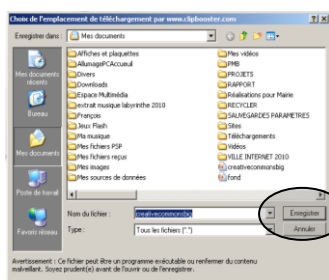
Choix de l'emplacement de téléchargement par www.clipbouster.com

Enregistrer dans : Mes documents

Mes documents récents
Bureau
Mes documents
Poste de travail
Favoris réseau

Affiches et plaquettes
AllumageFCAccueil
Divers
Downloads
Espace Multimédia
extrait musique labyrinthe 2010
François
Jeux Flash
Ma musique
Mes fichiers PSP
Mes fichiers reçus
Mes images
Mes sources de données
Mes vidéos
PMB
PROJETS
RAPPORT
Réalisations pour Marie
RECYCLER
SAUVEGARDES PARAMETRES
Sites
Téléchargements
Vidéos
VILLE INTERNET 2010
creativecommonsbig
fond

Nom du fichier : creativecommonsbig
Type : Tous les fichiers (*.*)

Enregistrer
Annuler

Avertissement : Ce fichier peut être un programme exécutable ou renfermer du contenu malveillant. Soyez prudent(e) avant de l'ouvrir ou de l'enregistrer.